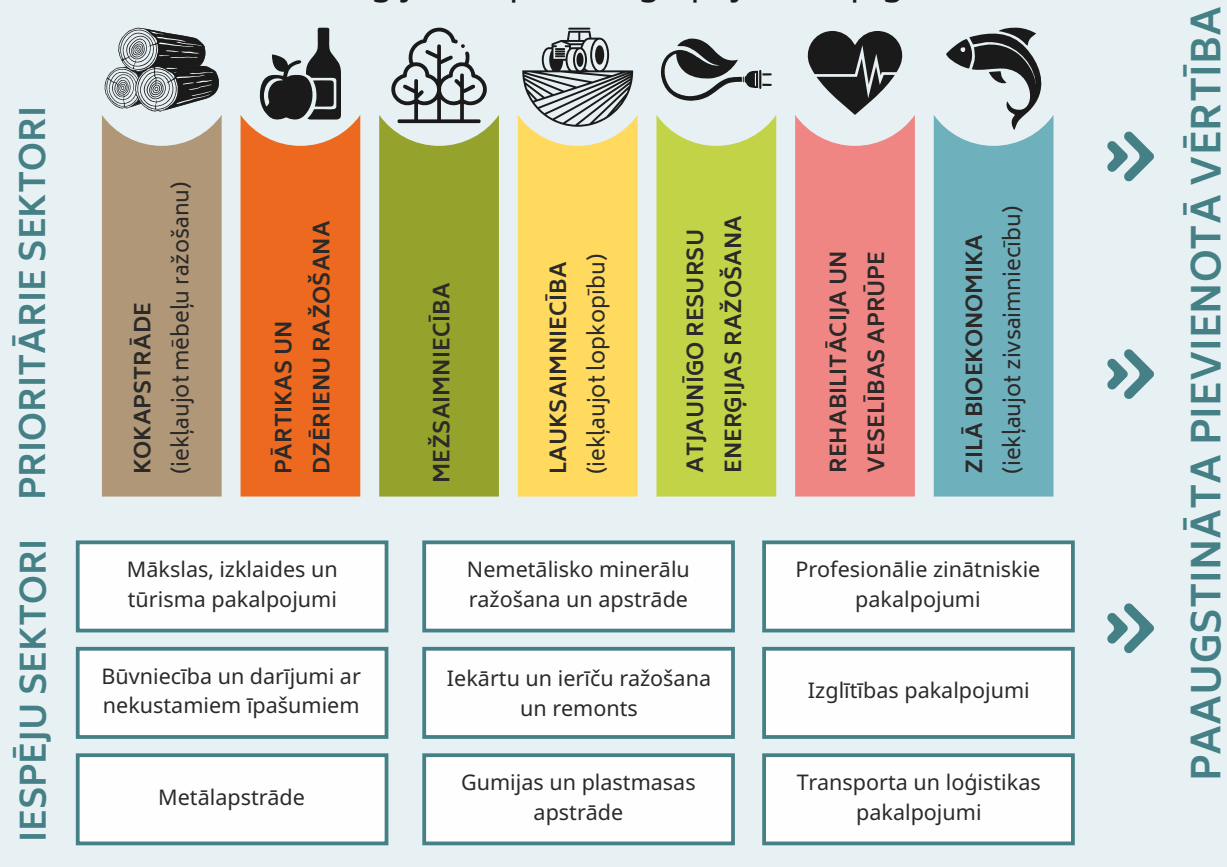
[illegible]

PRIORITĀRIE SEKTORI

KOKAPSTRĀDE (iekļaujot mēbeļu ražošanu)

PĀRTIKAS UN DZĒRIENU RAŽOŠANA

MEŽSAIMNIECĪBA

LAUKSAIMNIECĪBA (iekļaujot lopkopību)

ATJAUNĪGO RESURSU ENERĢIJAS RAŽOŠANA

REHABILITĀCIJA UN VESELĪBAS APRŪPE

ZILĀ BIOEKONOMIKA (iekļaujot zivsaimniecību)

IESPĒJU SEKTORI

| Mākslas, izklaides un tūrisma pakalpojumi | Nemetālisko minerālu ražošana un apstrāde | Profesionālie zinātniskie pakalpojumi |
|---|---|---|
| Būvniecība un darījumi ar nekustamiem īpašumiem | Iekārtu un ierīču ražošana un remonts | Izglītības pakalpojumi |
| Metālapstrāde | Gumijas un plastmasas apstrāde | Transporta un loģistikas pakalpojumi |

PAAUGSTINĀTA PIEVIENOTĀ VĒRTĪBA